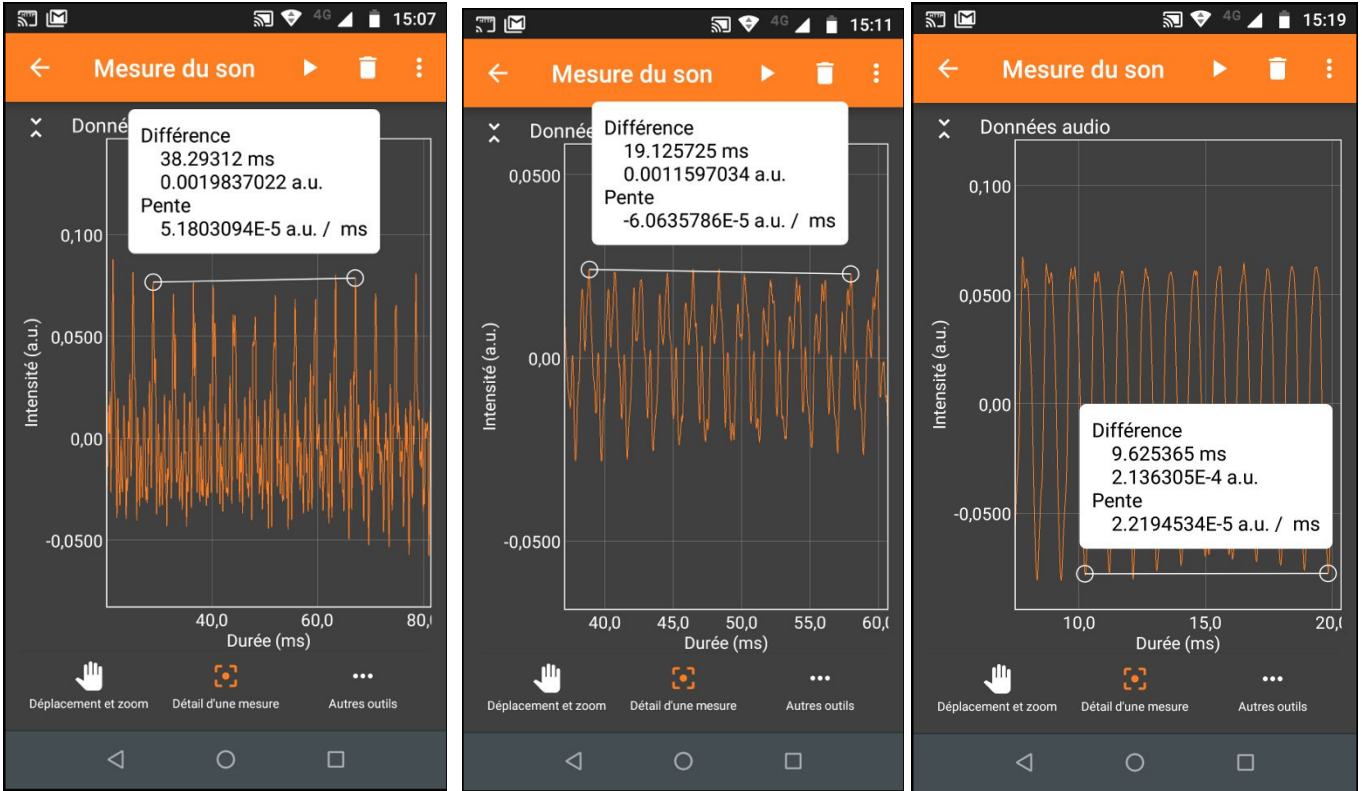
15:07

Mesure du son

Donné

Différence
38.29312 ms
0.0019837022 a.u.
Pente
5.1803094E-5 a.u. / ms

0,100
0,0500
0,00
-0,0500
Intensité (a.u.)
40,0
60,0
80,
Durée (ms)

Déplacement et zoom
Détail d'une mesure
Autres outils

15:11

Mesure du son

Donné

Différence
19.125725 ms
0.0011597034 a.u.
Pente
-6.0635786E-5 a.u. / ms

0,0500
0,00
-0,0500
Intensité (a.u.)
40,0
45,0
50,0
55,0
60,
Durée (ms)

Déplacement et zoom
Détail d'une mesure
Autres outils

15:19

Mesure du son

Données audio

0,100
0,0500
0,00
-0,0500
Intensité (a.u.)

Différence
9.625365 ms
2.136305E-4 a.u.
Pente
2.2194534E-5 a.u. / ms

10,0
15,0
20,
Durée (ms)

Déplacement et zoom
Détail d'une mesure
Autres outils